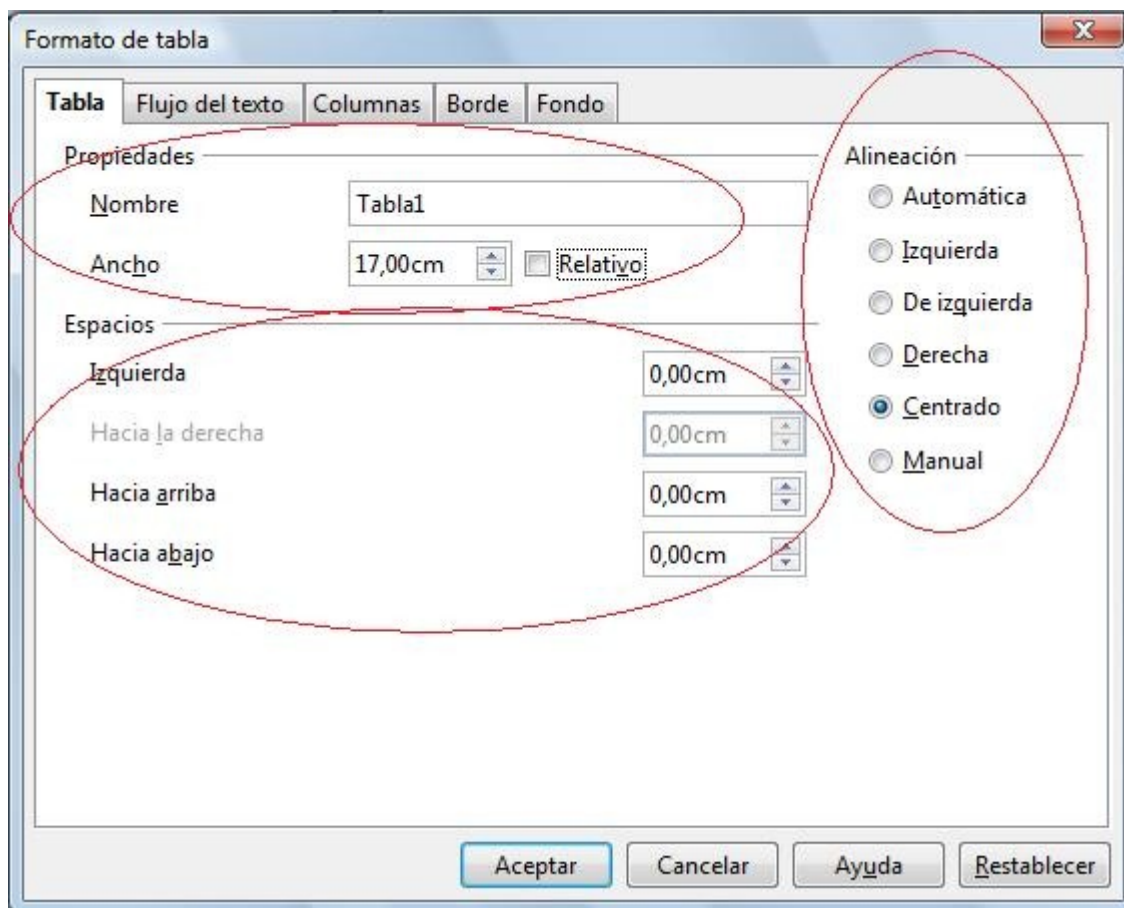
Formato de tabla

Tabla | Flujo del texto | Columnas | Borde | Fondo

Propiedades

Nombre Tabla1

Ancho 17,00cm Relativo

Espacios

Izquierda 0,00cm

Hacia la derecha 0,00cm

Hacia arriba 0,00cm

Hacia abajo 0,00cm

Alineación

Automática

Izquierda

De izquierda

Derecha

Centrado

Manual

Aceptar Cancelar Ayuda Restablecer